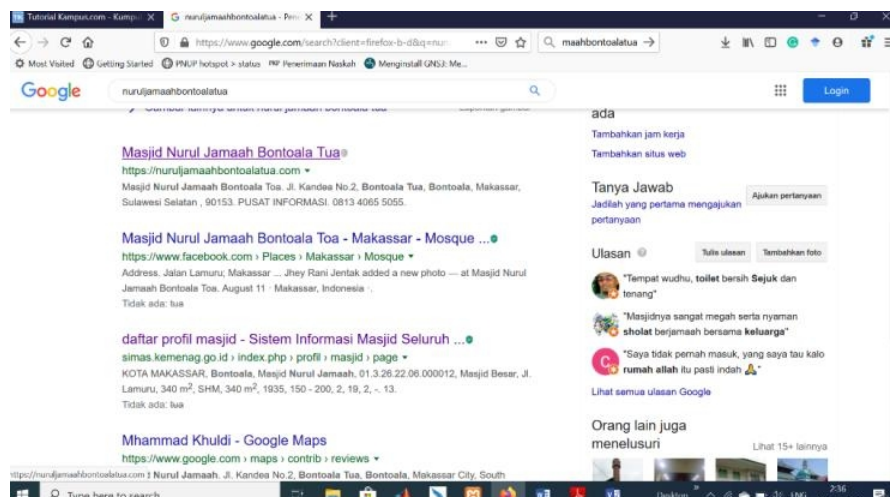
Tutorial Kampus.com - Kumpul ×
nuruljamaahbontoalatua - Pen ×
+

https://www.google.com/search?client=firefox-b-d&q=nur
maahbontoalatua →

Most Visited   Getting Started   PNUP hotspot > status   Penerimaan Naskah   Menginstall GNS3: Me...

Google
nuruljamaahbontoalatua
Login

Masjid Nurul Jamaah Bontoala Tua
https://nuruljamaahbontoalatua.com ▾
Masjid **Nurul Jamaah Bontoala** Tua. Jl. Kandea No.2, **Bontoala Tua**, Bontoala, Makassar, Sulawesi Selatan , 90153. PUSAT INFORMASI. 0813 4065 5055.

Masjid Nurul Jamaah Bontoala Toa - Makassar - Mosque ...
https://www.facebook.com › Places › Makassar › Mosque ▾
Address. Jalan Lamuru; Makassar ... Jhey Rani Jentak added a new photo — at Masjid Nurul Jamaah Bontoala Toa. August 11 · Makassar, Indonesia ·.
Tidak ada: tua

daftar profil masjid - Sistem Informasi Masjid Seluruh ...
simas.kemenag.go.id › index.php › profil › masjid › page ▾
KOTA MAKASSAR, **Bontoala**, Masjid **Nurul Jamaah**, 01.3.26.22.06.000012, Masjid Besar, Jl. Lamuru, 340 m², SHM, 340 m², 1935, 150 - 200, 2, 19, 2, -. 13.
Tidak ada: tua

Mhammad Khuldi - Google Maps
https://www.google.com › maps › contrib › reviews ▾
https://nuruljamaahbontoalatua.com ; **Nurul Jamaah**. Jl. Kandea No.2, **Bontoala Tua**, Bontoala, Makassar City, South

ada
Tambahkan jam kerja
Tambahkan situs web

Tanya Jawab
Jadilah yang pertama mengajukan pertanyaan
Ajukan pertanyaan

Ulasan
Tulis ulasan
Tambahkan foto
"Tempat wudhu, **toilet** bersih **Sejuk** dan tenang"
"Masjidnya sangat megah serta nyaman **sholat** berjamaah bersama **keluarga**"
"Saya tidak pernah masuk, yang saya tau kalo **rumah allah** itu pasti indah"
Lihat semua ulasan Google

Orang lain juga menelusuri
Lihat 15+ lainnya

Type here to search
2:36